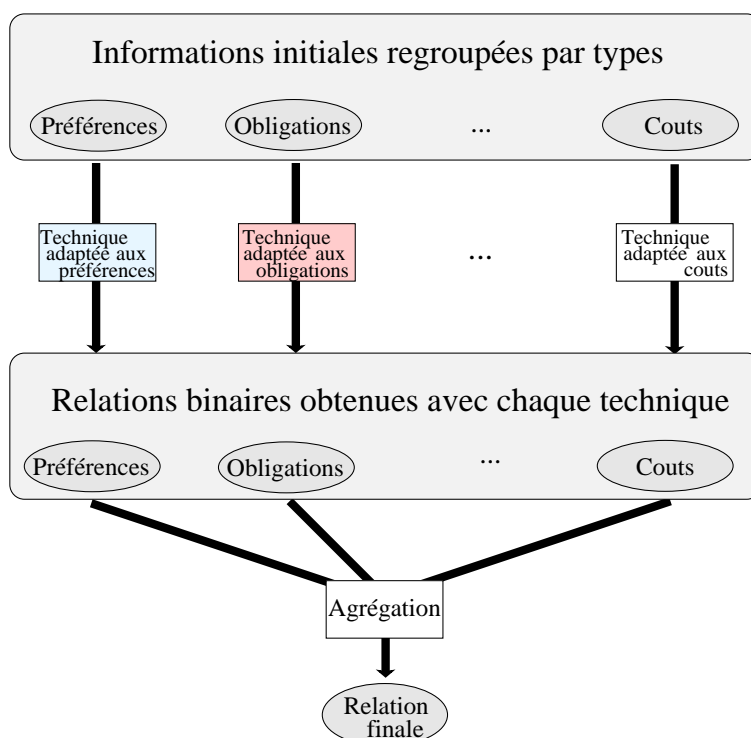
Informations initiales regroupées par types

Préférences

Obligations

...

Couts

Technique adaptée aux préférences

Technique adaptée aux obligations

...

Technique adaptée aux couts

Relations binaires obtenues avec chaque technique

Préférences

Obligations

...

Couts

Agrégation

Relation finale